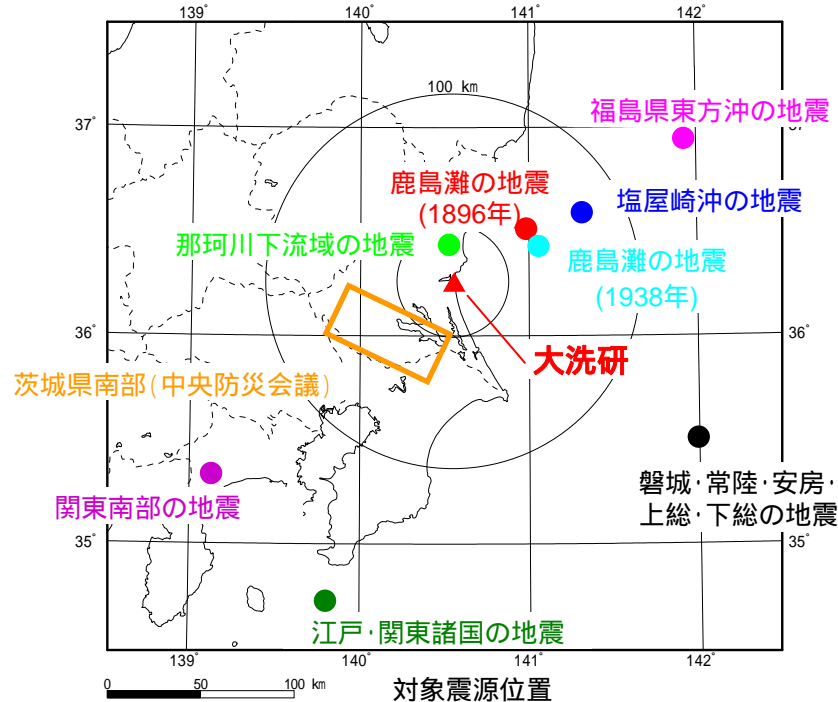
139°
140°
141°
142°
100 km
37°
37°
福島県東方沖の地震
鹿島灘の地震
(1896年)
塩屋崎沖の地震
那珂川下流域の地震
鹿島灘の地震
(1938年)
36°
36°
大洗研
茨城県南部(中央防災会議)
関東南部の地震
磐城・常陸・安房・
上総・下総の地震
35°
35°
江戸・関東諸国の地震
139°
140°
141°
142°
0
50
100 km
対象震源位置